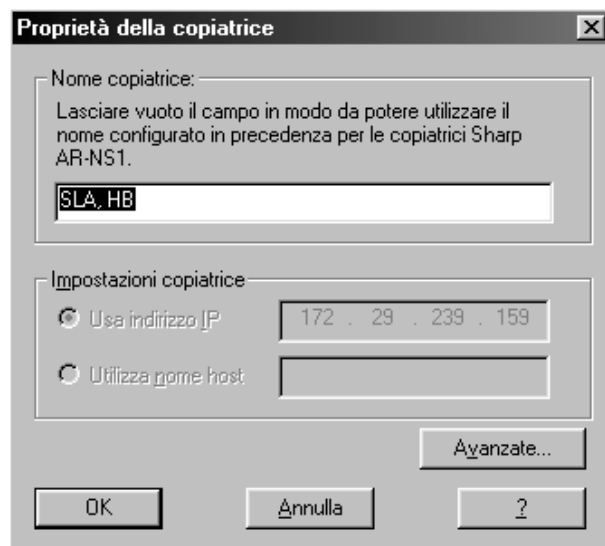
Proprietà della copiatrice

Nome copiatrice:
Lasciare vuoto il campo in modo da potere utilizzare il nome configurato in precedenza per le copiatrici Sharp AR-NS1.

SLA, HB

Impostazioni copiatrice
Usa indirizzo IP 172 . 29 . 239 . 159
Utilizza nome host

Avanzate...

OK
Annulla
?